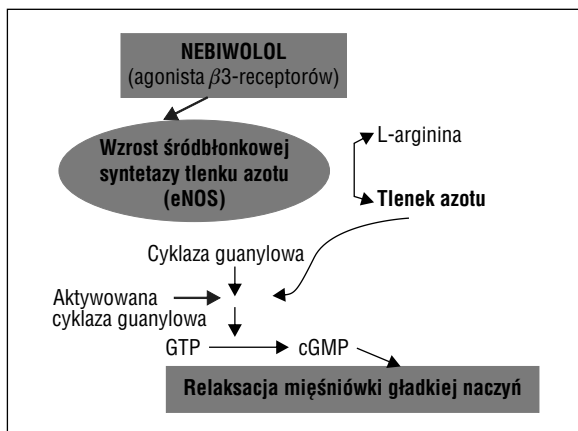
NEBIWOLOL
(agonista $\beta$3-receptorów)

Wzrost śródbłonkowej syntetazy tlenku azotu (eNOS)

L-arginina

Tlenek azotu

Cyklaza guanylowa

Aktywowana cyklaza guanylowa

GTP

cGMP

Relaksacja mięśniówki gładkiej naczyń